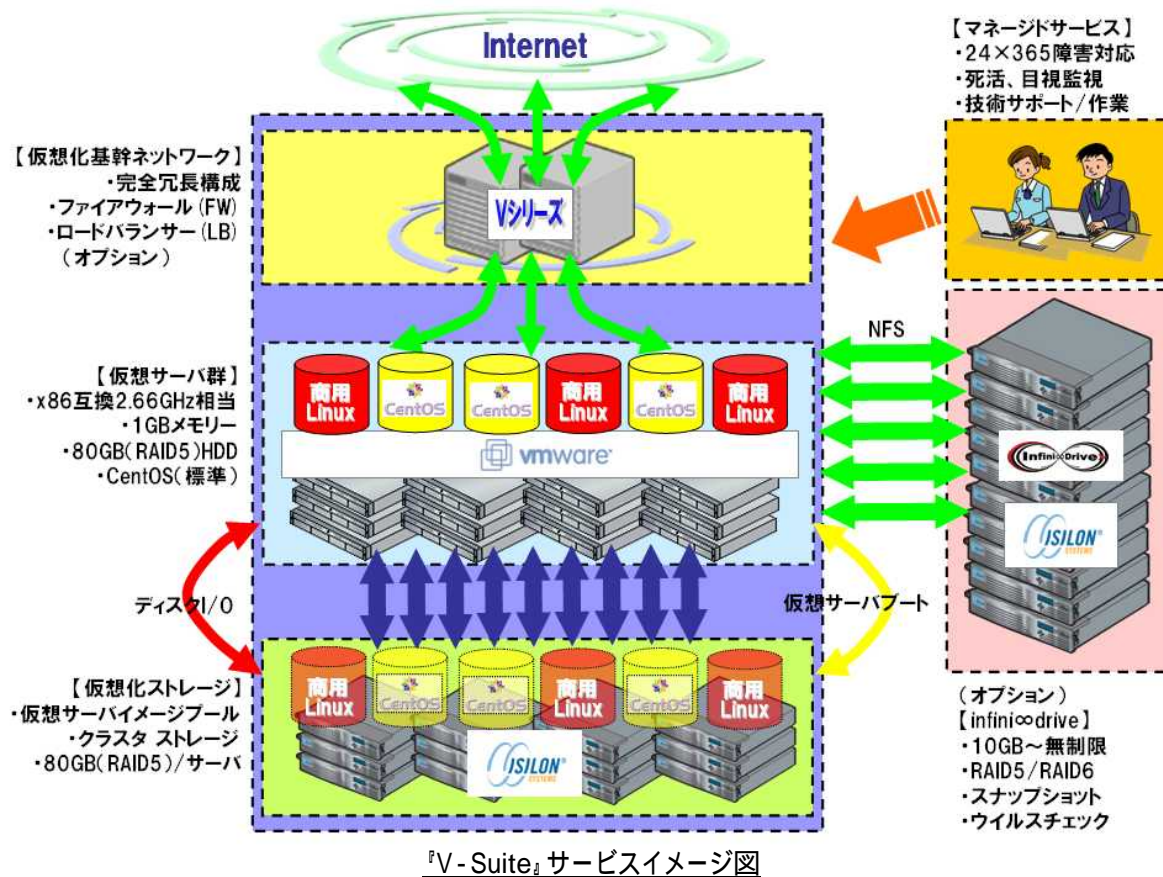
Internet

【マネージドサービス】
・24×365障害対応
・死活、目視監視
・技術サポート/作業

【仮想化基幹ネットワーク】
・完全冗長構成
・ファイアウォール(FW)
・ロードバランサー(LB)
(オプション)

Vシリーズ

NFS

【仮想サーバ群】
・x86互換2.66GHz相当
・1GBメモリー
・80GB(RAID5)HDD
・CentOS(標準)

商用 Linux
CentOS
CentOS
商用 Linux
CentOS
商用 Linux

vmware

Infini∞Drive

ISILON SYSTEMS

ディスクI/O

仮想サーバブート

【仮想化ストレージ】
・仮想サーバイメージプール
・クラスタ ストレージ
・80GB(RAID5)/サーバ

商用 Linux
CentOS
CentOS
商用 Linux
CentOS
商用 Linux

ISILON SYSTEMS

(オプション)
【infini∞drive】
・10GB~無制限
・RAID5/RAID6
・スナップショット
・ウイルスチェック

『V-Suite』サービスイメージ図